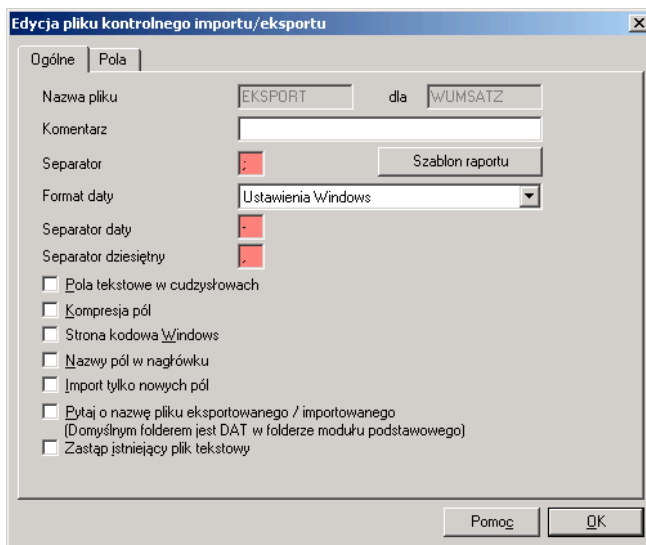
Edycja pliku kontrolnego importu/eksportu

Ogólne | Pola

Nazwa pliku EKSPORT dla WUMSATZ

Komentarz

Separator ; Szablon raportu

Format daty Ustawienia Windows

Separator daty -

Separator dziesiętny ,

Pola tekstowe w cudzysłowach

Kompresja pól

Strona kodowa Windows

Nazwy pól w nagłówku

Import tylko nowych pól

Pytaj o nazwę pliku eksportowanego / importowanego
(Domyślnym folderem jest DAT w folderze modułu podstawowego)

Zastąp istniejący plik tekstowy

Pomoc OK